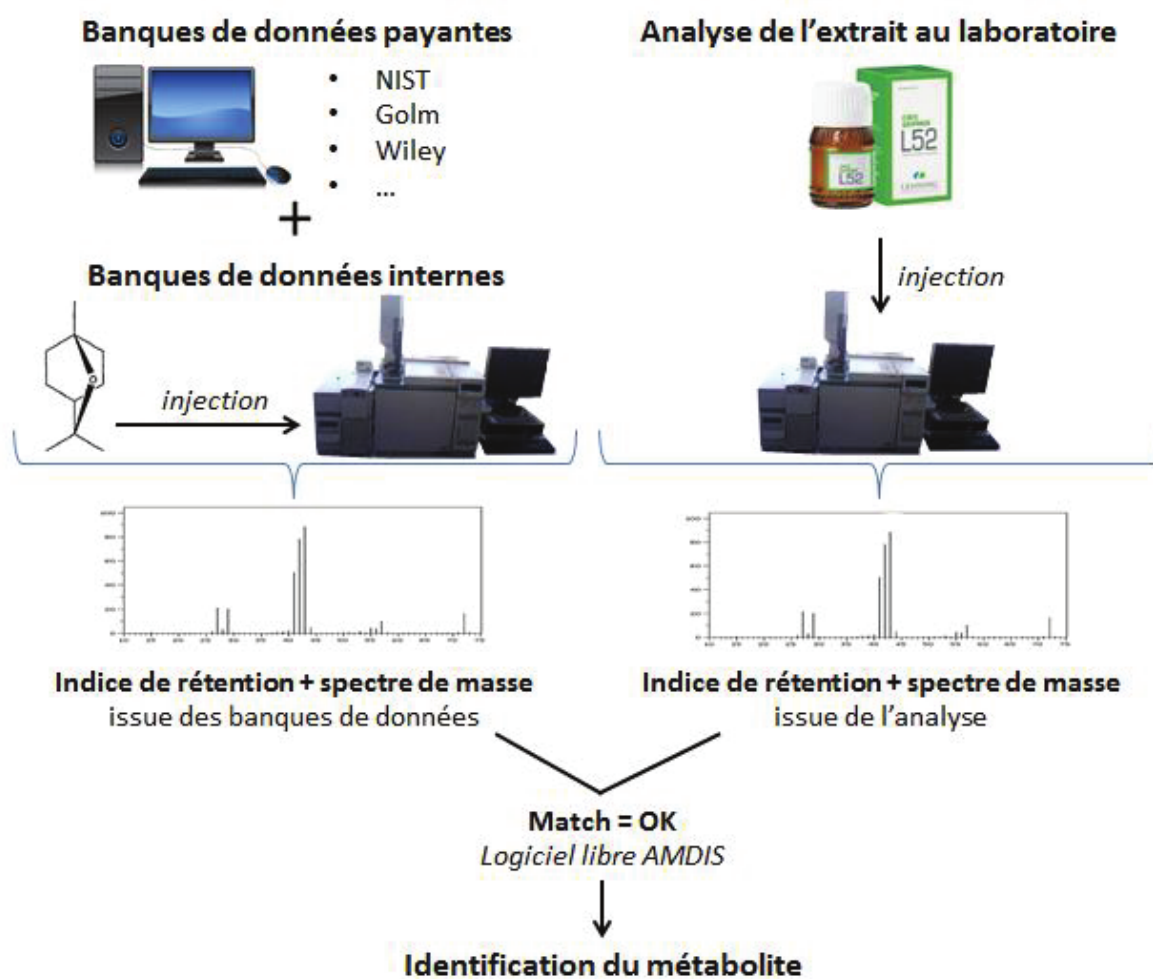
Banques de données payantes

- NIST
- Golm
- Wiley
- …

+

Banques de données internes

injection

Analyse de l'extrait au laboratoire

L52

L52

injection

Indice de rétention + spectre de masse
issue des banques de données

Indice de rétention + spectre de masse
issue de l'analyse

Match = OK
Logiciel libre AMDIS

Identification du métabolite